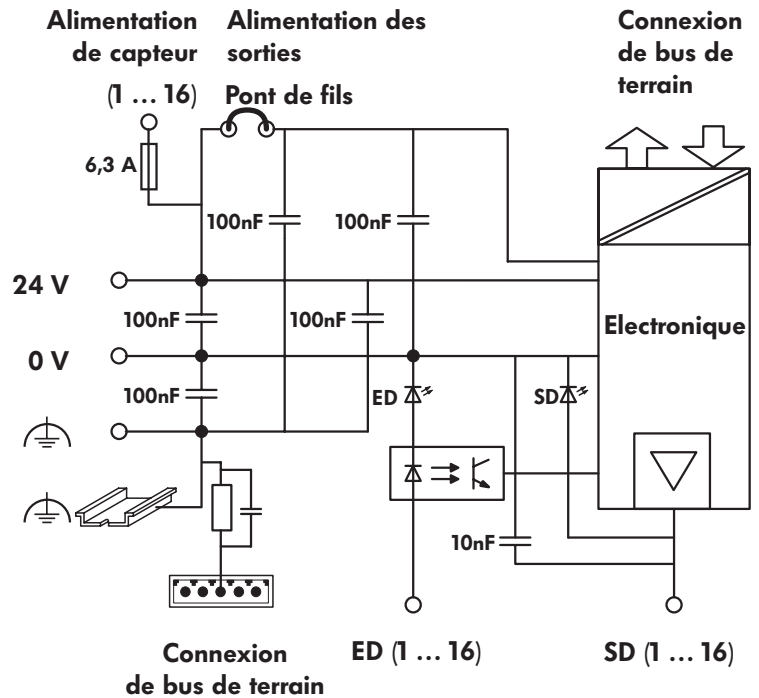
Alimentation de capteur

Alimentation des sorties

Connexion de bus de terrain

(1 … 16)

Pont de fils

6,3 A

100nF

100nF

24 V

100nF

100nF

Electronique

0 V

100nF

ED

SD

10nF

Connexion de bus de terrain

ED (1 … 16)

SD (1 … 16)